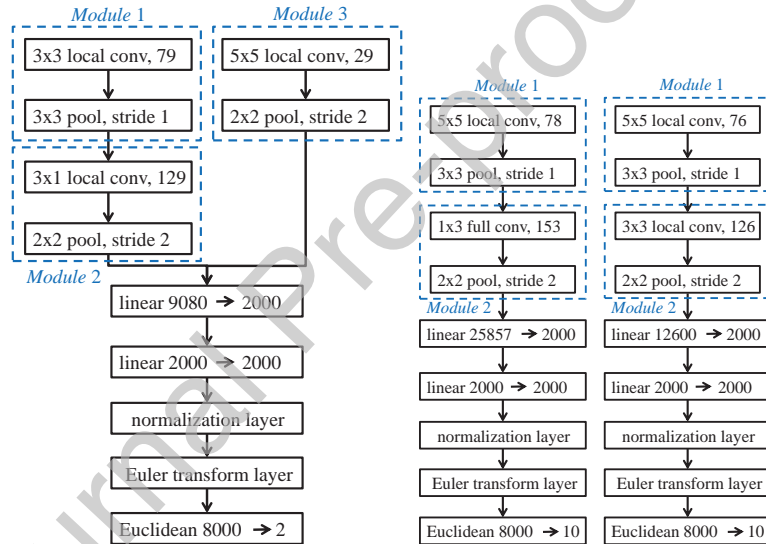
Module 1

3x3 local conv, 79

3x3 pool, stride 1

3x1 local conv, 129

2x2 pool, stride 2

Module 2

Module 3

5x5 local conv, 29

2x2 pool, stride 2

linear 9080 → 2000

linear 2000 → 2000

normalization layer

Euler transform layer

Euclidean 8000 → 2

Module 1

5x5 local conv, 78

3x3 pool, stride 1

1x3 full conv, 153

2x2 pool, stride 2

Module 2

linear 25857 → 2000

linear 2000 → 2000

normalization layer

Euler transform layer

Euclidean 8000 → 10

Module 1

5x5 local conv, 76

3x3 pool, stride 1

3x3 local conv, 126

2x2 pool, stride 2

Module 2

linear 12600 → 2000

linear 2000 → 2000

normalization layer

Euler transform layer

Euclidean 8000 → 10

Journal Pre-proof